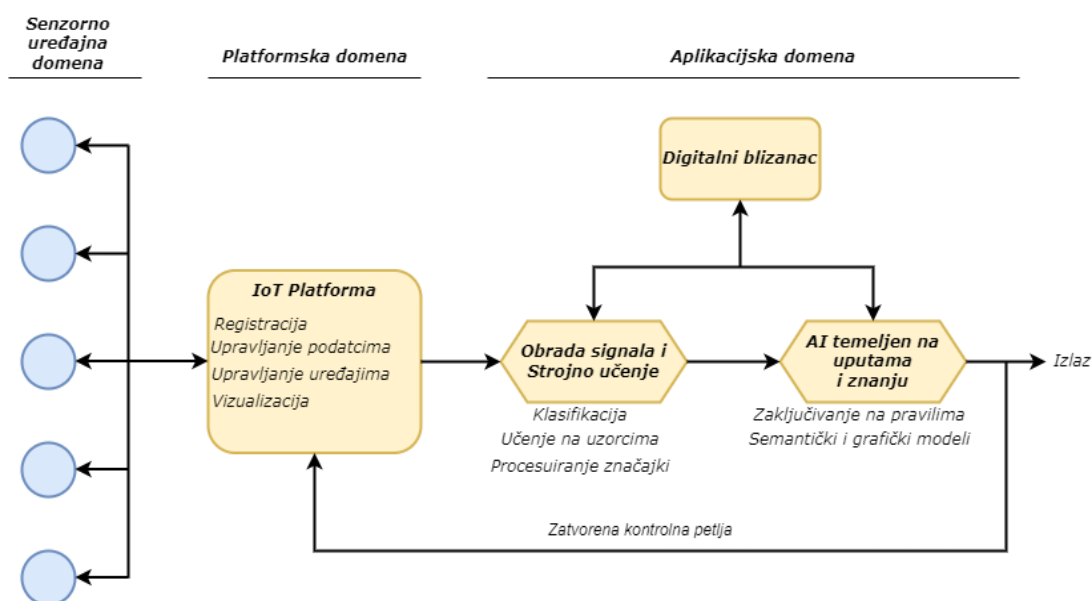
Senzorno uređajna domena

Platformska domena

Aplikacijska domena

Digitalni blizanac

IoT Platforma
Registracija
Upravljanje podatcima
Upravljanje uređajima
Vizualizacija

Obrada signala i Strojno učenje

Klasifikacija
Učenje na uzorcima
Procesuiranje značajki

AI temeljen na uputama i znanju

Zaključivanje na pravilima
Semantički i grafički modeli

Izlaz

Zatvorena kontrolna petlja